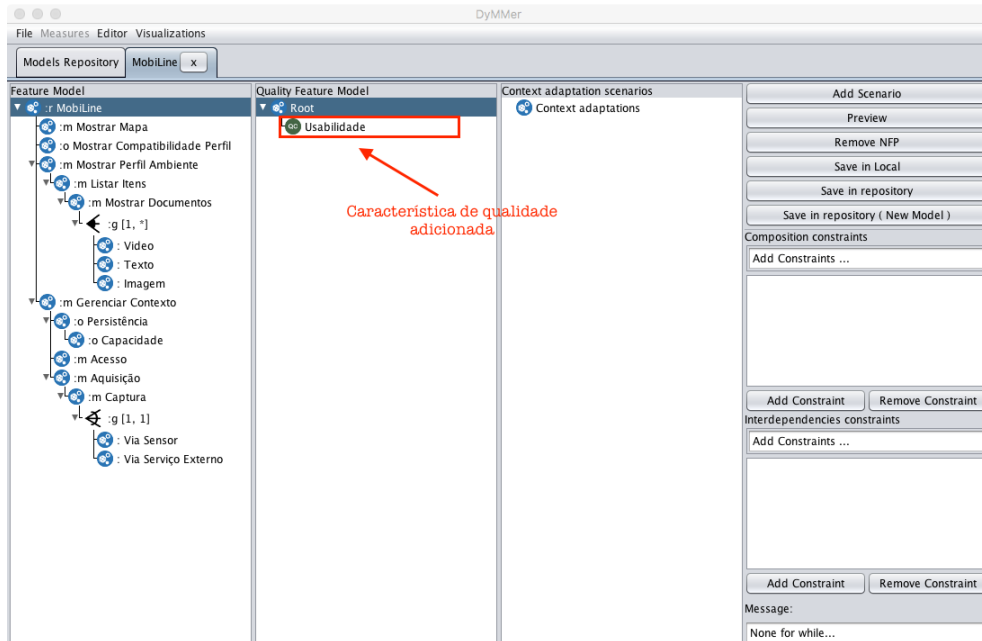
DyMMer

File Measures Editor Visualizations

Models Repository MobiLine x

Feature Model

:r MobiLine
:m Mostrar Mapa
:o Mostrar Compatibilidade Perfil
:m Mostrar Perfil Ambiente
:m Listar Itens
:m Mostrar Documentos
:g [1, *]
: Video
: Texto
: Imagem
:m Gerenciar Contexto
:o Persistência
:o Capacidade
:m Acesso
:m Aquisição
:m Captura
:g [1, 1]
: Via Sensor
: Via Serviço Externo

Quality Feature Model

Root
QC Usabilidade

Caracteristica de qualidade adicionada

Context adaptation scenarios

Context adaptations

Add Scenario
Preview
Remove NFP
Save in Local
Save in repository
Save in repository ( New Model )

Composition constraints
Add Constraints ...
Add Constraint Remove Constraint

Interdependencies constraints
Add Constraints ...
Add Constraint Remove Constraint

Message:
None for while...